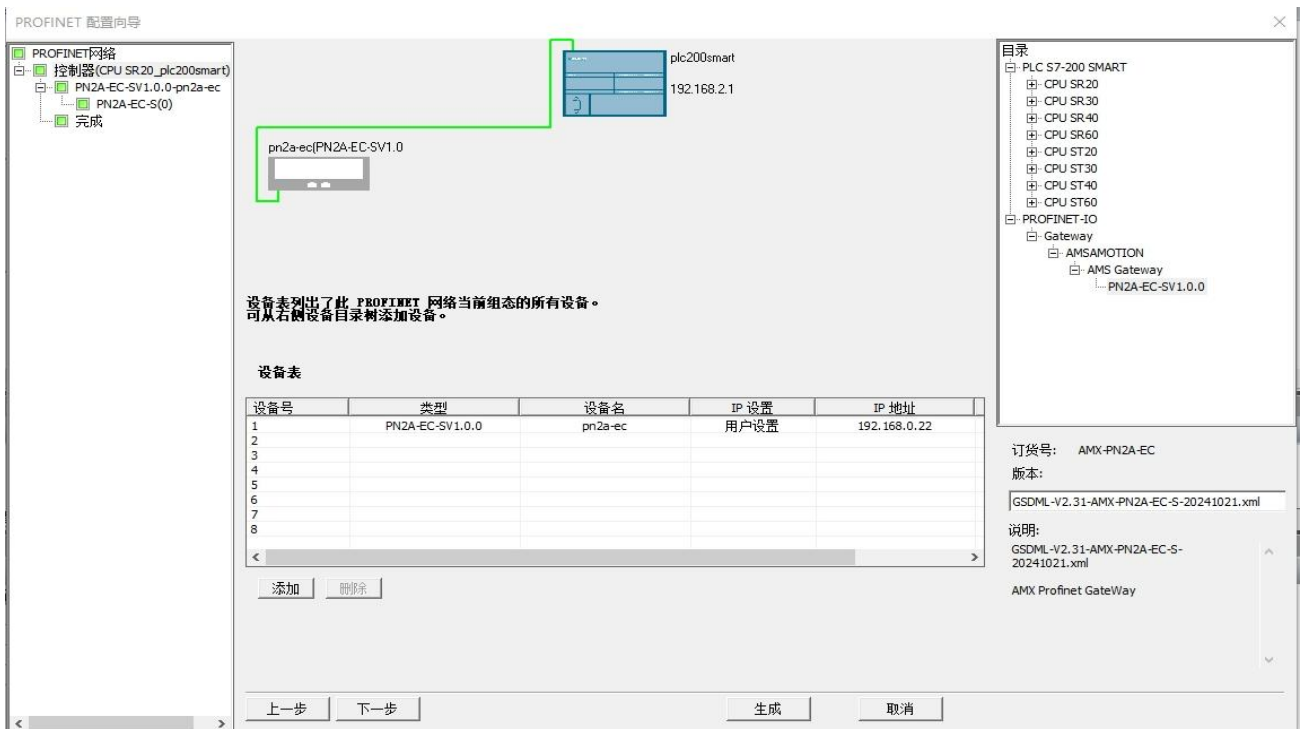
PROFINET 配置向导

PROFINET网络
控制器(CPU SR20_plc200smart)
PN2A-EC-SV1.0.0-pn2a-ec
PN2A-EC-S(0)
完成

plc200smart
192.168.2.1

pn2a-ec(PN2A-EC-SV1.0

设备表列出了此 PROFINET 网络当前组态的所有设备。
可从右侧设备目录树添加设备。

设备表

| 设备号 | 类型 | 设备名 | IP 设置 | IP 地址 |
|---|---|---|---|---|
| 1 | PN2A-EC-SV1.0.0 | pn2a-ec | 用户设置 | 192.168.0.22 |
| 2 | | | | |
| 3 | | | | |
| 4 | | | | |
| 5 | | | | |
| 6 | | | | |
| 7 | | | | |
| 8 | | | | |

添加 删除

目录
PLC S7-200 SMART
CPU SR20
CPU SR30
CPU SR40
CPU SR60
CPU ST20
CPU ST30
CPU ST40
CPU ST60
PROFINET-IO
Gateway
AMSAMOTION
AMS Gateway
PN2A-EC-SV1.0.0

订货号: AMX-PN2A-EC
版本:
GSDML-V2.31-AMX-PN2A-EC-S-20241021.xml
说明:
GSDML-V2.31-AMX-PN2A-EC-S-20241021.xml

AMX Profinet GateWay

上一步 下一步 生成 取消